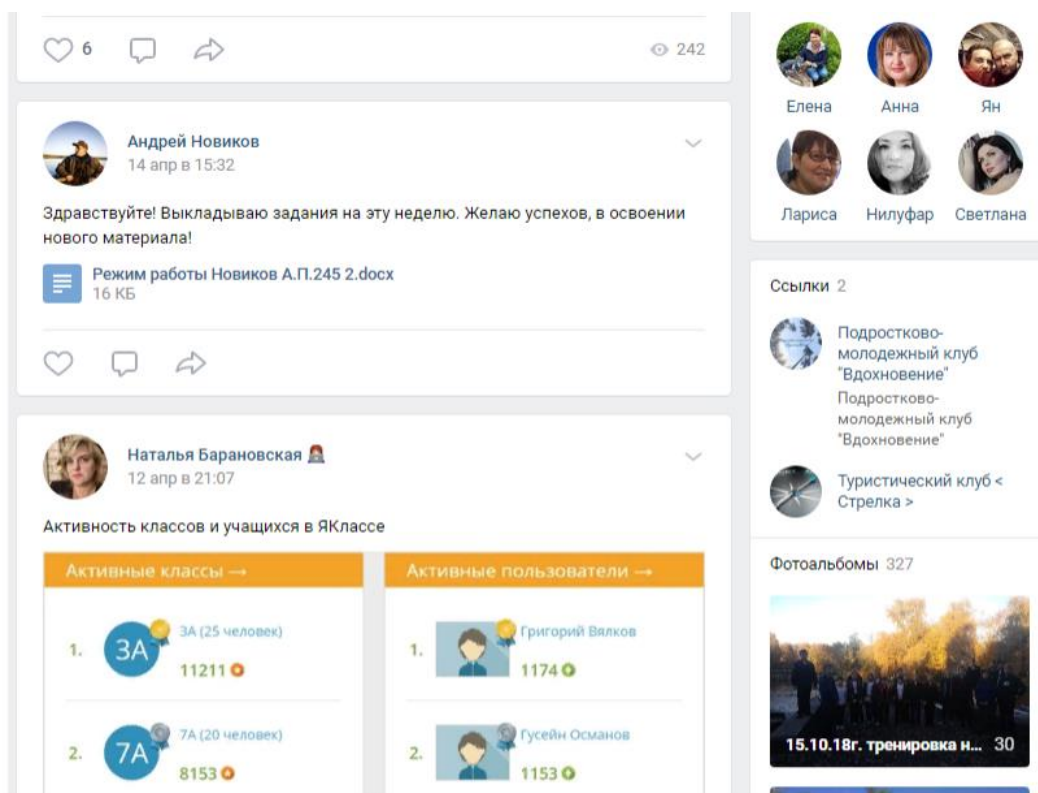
6

242

Андрей Новиков
14 апр в 15:32

Здравствуйте! Выкладываю задания на эту неделю. Желаю успехов, в освоении нового материала!

Режим работы Новиков А.П.245 2.docx
16 КБ

Наталья Барановская
12 апр в 21:07

Активность классов и учащихся в ЯКлассе

Активные классы →

1. 3А 3А (25 человек) 11211

2. 7А 7А (20 человек) 8153

Активные пользователи →

1. Григорий Вялков 1174

2. Гусейн Османов 1153

Елена Анна Ян
Лариса Нилуфар Светлана

Ссылки 2

Подростково-молодежный клуб "Вдохновение"
Подростково-молодежный клуб "Вдохновение"

Туристический клуб < Стрелка >

Фотоальбомы 327

15.10.18г. тренировка н... 30